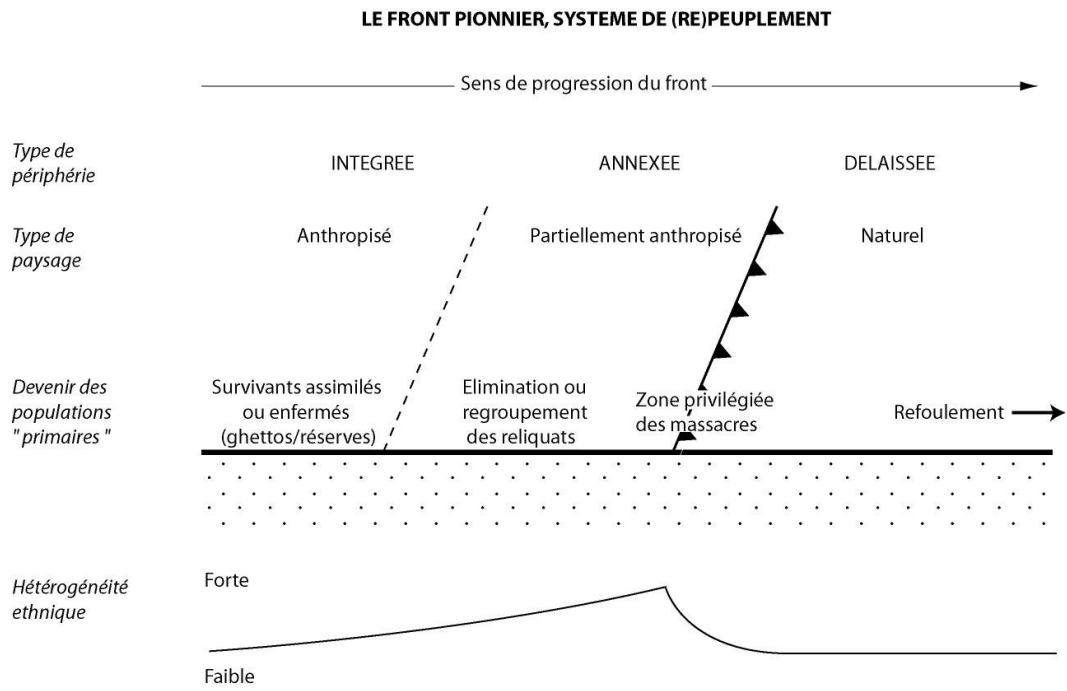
LE FRONT PIONNIER, SYSTEME DE (RE)PEUPLEMENT

Sens de progression du front

| | | | |
|---|---|---|---|
| Type de périphérie | INTEGREE | ANNEXEE | DELAISSEE |
| Type de paysage | Anthropisé | Partiellement anthropisé | Naturel |
| Devenir des populations " primaires " | Survivants assimilés ou enfermés (ghettos/réserves) | Elimination ou regroupement des reliquats | Zone privilégiée des massacres · Refoulement |

Hétérogénéité ethnique

Forte

Faible